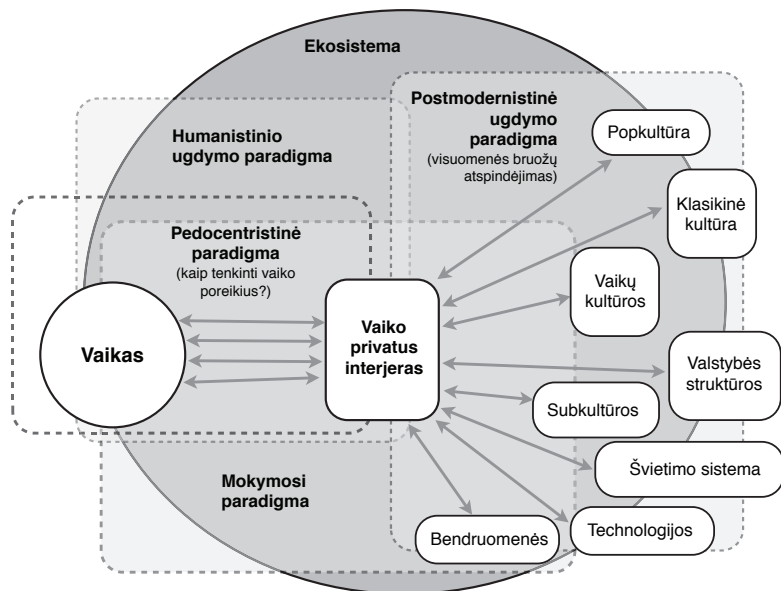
Ekosistema

Postmodernistinė ugdymo paradigma (visuomenės bruožų atspindėjimas)

Humanistinio ugdymo paradigma

Popkultūra

Klasikinė kultūra

Pedocentristinė paradigma (kaip tenkinti vaiko poreikius?)

Vaikų kultūros

Vaikas

Vaiko privatus interjeras

Valstybės struktūros

Subkultūros

Švietimo sistema

Mokymosi paradigma

Bendruomenės

Technologijos